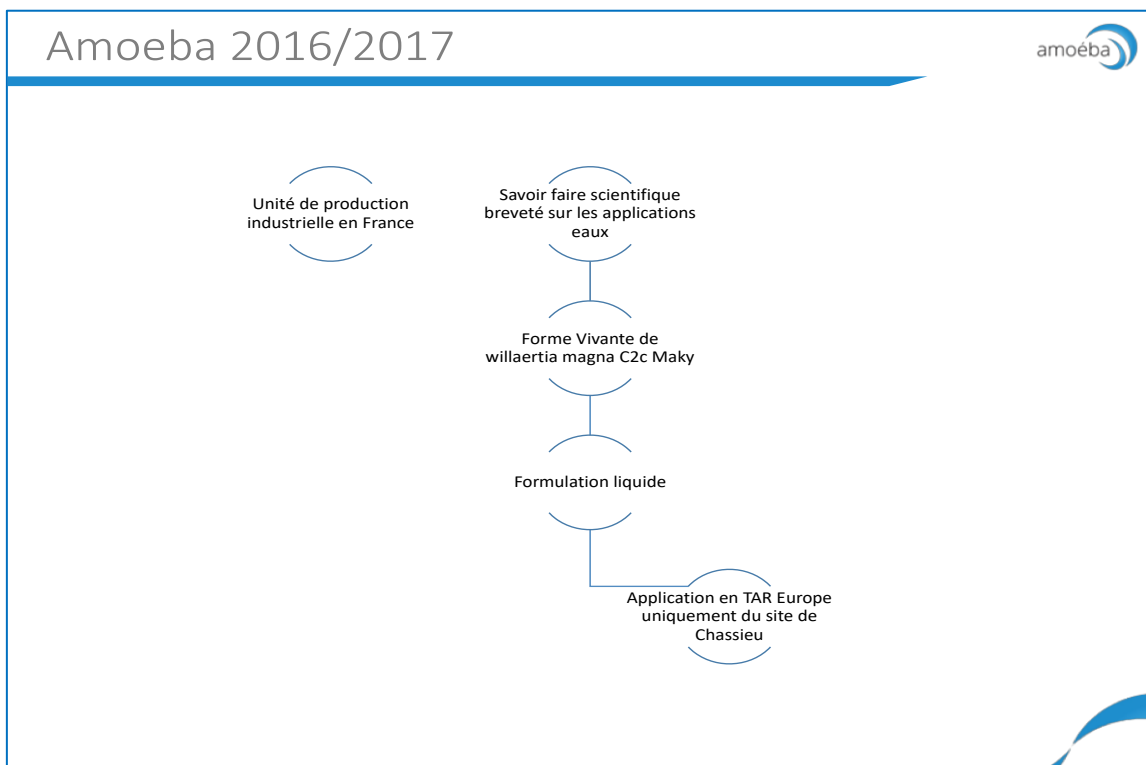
Amoeba 2016/2017

amoéba

Unité de production industrielle en France

Savoir faire scientifique breveté sur les applications eaux

Forme Vivante de willaertia magna C2c Maky

Formulation liquide

Application en TAR Europe uniquement du site de Chassieu